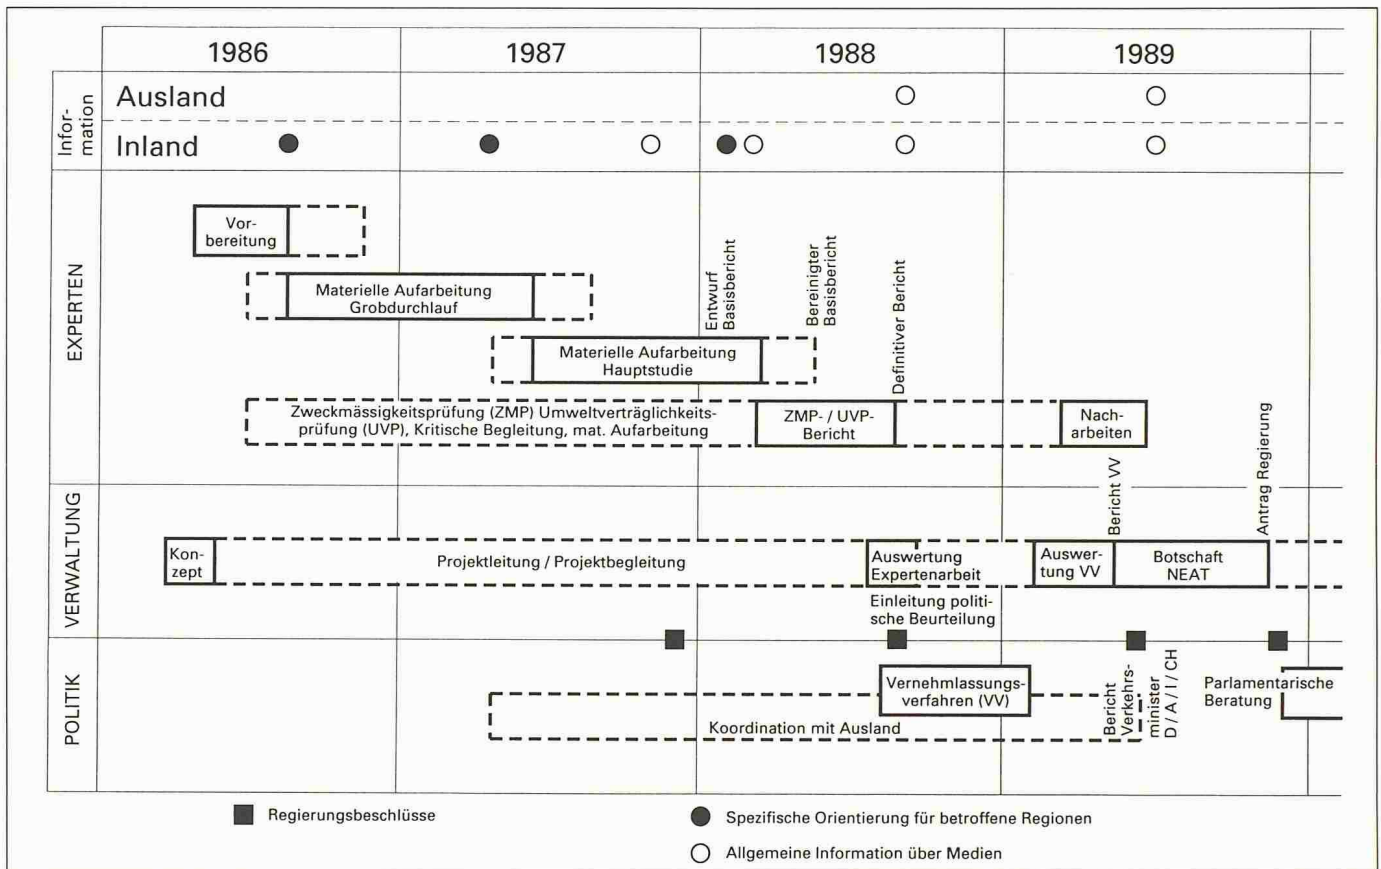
1986 1987 1988 1989

Information

Ausland

Inland

EXPERTEN

Vorbereitung

Materielle Aufarbeitung Grobdurchlauf

Entwurf Basisbericht

Bereinigter Basisbericht

Materielle Aufarbeitung Hauptstudie

Definitiver Bericht

Zweckmässigkeitsprüfung (ZMP) Umweltverträglichkeitsprüfung (UVP), Kritische Begleitung, mat. Aufarbeitung

ZMP- / UVP-Bericht

Nacharbeiten

Antrag Regierung

Bericht VV

VERWALTUNG

Konzept

Projektleitung / Projektbegleitung

Auswertung Expertenarbeit

Auswertung VV

Botschaft NEAT

Einleitung politische Beurteilung

POLITIK

Vernehmlassungsverfahren (VV)

Koordination mit Ausland

Bericht Verkehrsminister D / A / I / CH

Parlamentarische Beratung

Regierungsbeschlüsse

Spezifische Orientierung für betroffene Regionen

Allgemeine Information über Medien